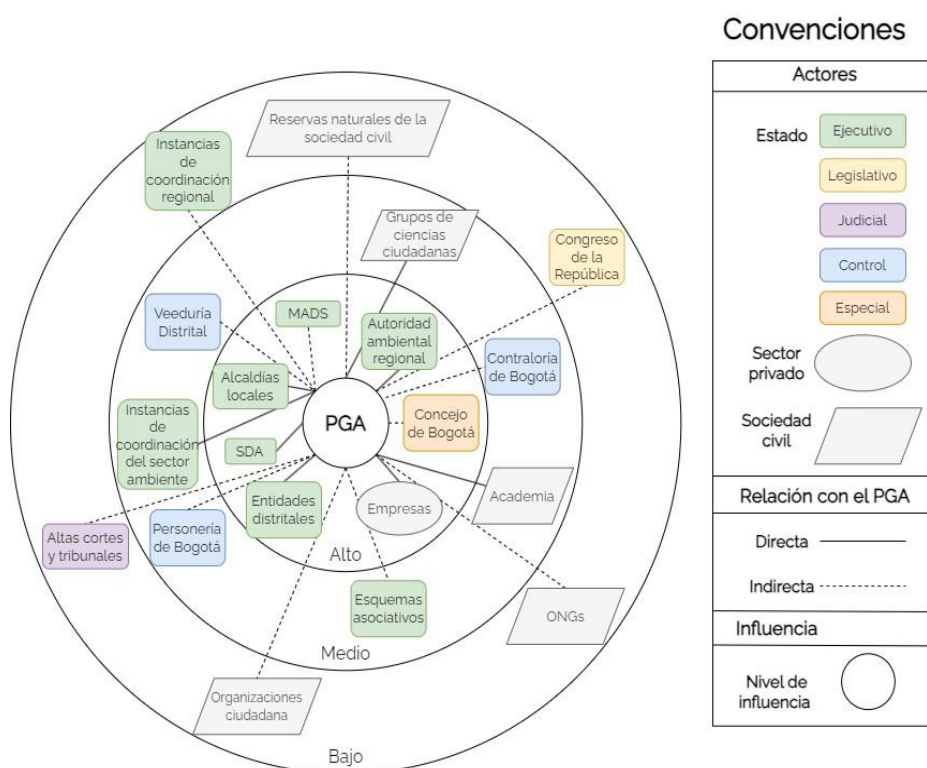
Reservas naturales de la sociedad civil

Instancias de coordinación regional

Grupos de ciencias ciudadanas

Congreso de la República

Veeduría Distrital

MADS

Autoridad ambiental regional

Contraloría de Bogotá

Alcaldías locales

PGA

Concejo de Bogotá

Instancias de coordinación del sector ambiente

SDA

Entidades distritales

Empresas

Academia

Altas cortes y tribunales

Personería de Bogotá

Alto

Esquemas asociativos

ONGs

Medio

Organizaciones ciudadana

Bajo

Convenciones

Actores

Estado

Ejecutivo

Legislativo

Judicial

Control

Especial

Sector privado

Sociedad civil

Relación con el PGA

Directa

Indirecta

Influencia

Nivel de influencia